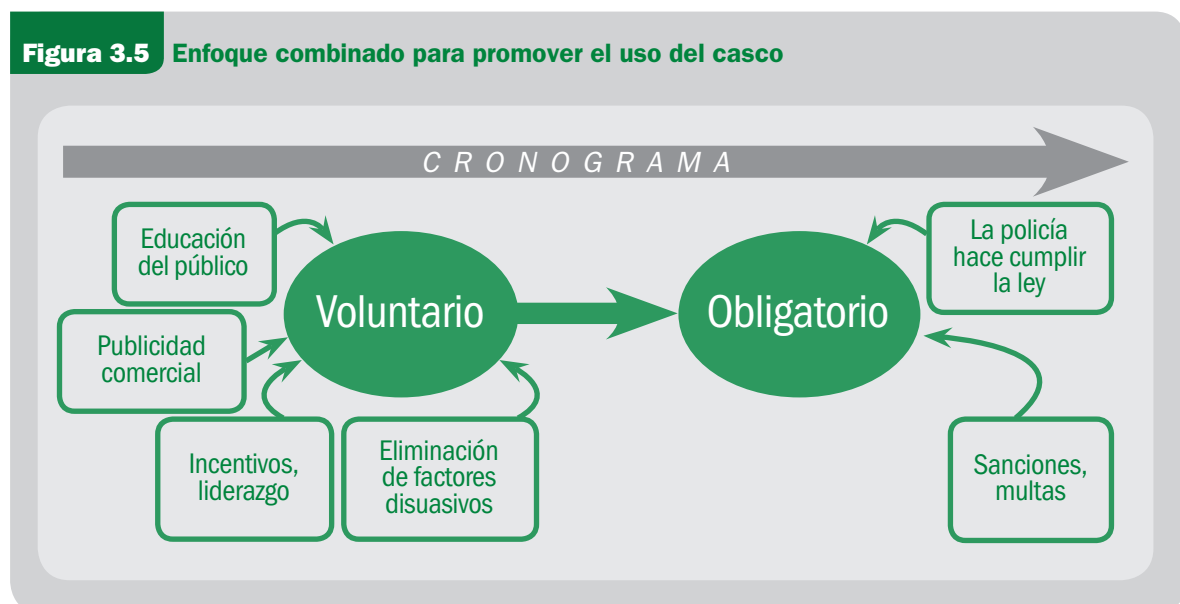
Figura 3.5 Enfoque combinado para promover el uso del casco

CRONOGRAMA

Educación del público

Publicidad comercial

Incentivos, liderazgo

Eliminación de factores disuasivos

Voluntario

Obligatorio

La policía hace cumplir la ley

Sanciones, multas